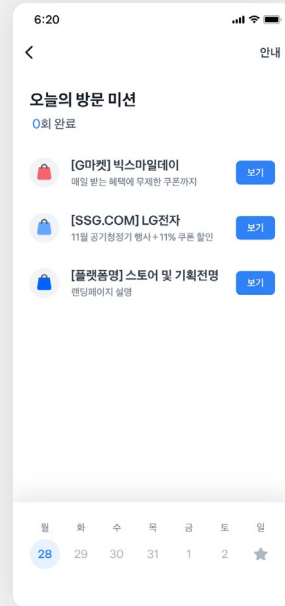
6:20

<

안내

오늘의 방문 미션

0회 완료

[G마켓] 빅스마일데이
매일 받는 혜택에 무제한 쿠폰까지
보기

[SSG.COM] LG전자
11월 공기청정기 행사 + 11% 쿠폰 할인
보기

[플랫폼명] 스토어 및 기획전명
랜딩페이지 설명
보기

| 월 | 화 | 수 | 목 | 금 | 토 | 일 |
|---|---|---|---|---|---|---|
| 28 | 29 | 30 | 31 | 1 | 2 | |